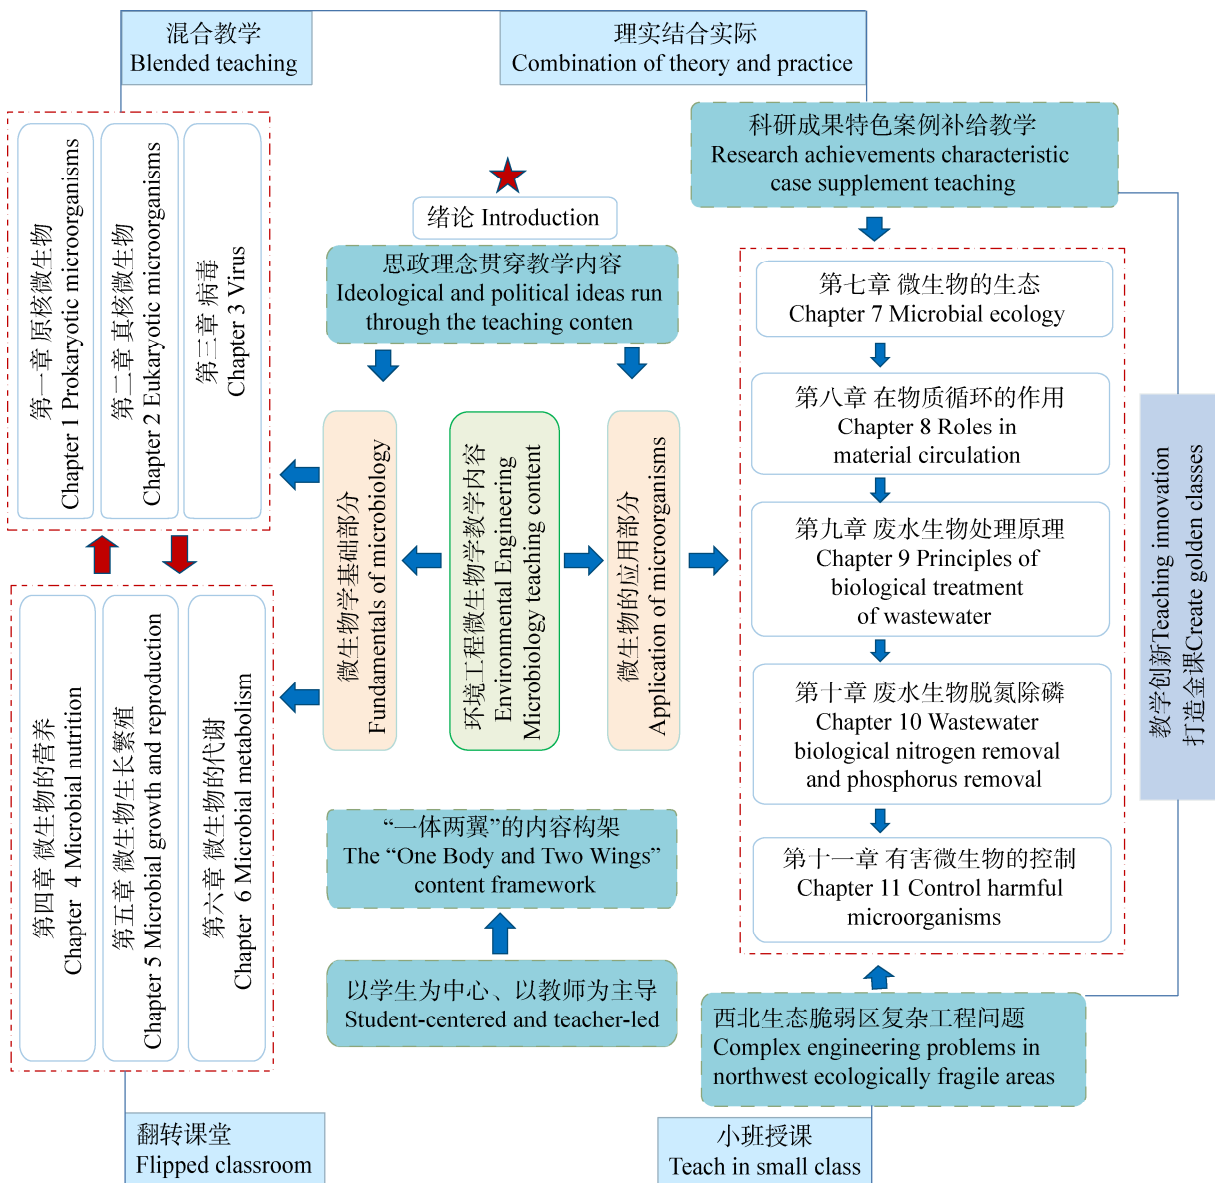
混合教学
Blended teaching

理实结合实际
Combination of theory and practice

科研成果特色案例补给教学
Research achievements characteristic case supplement teaching

第一章 原核微生物
Chapter 1 Prokaryotic microorganisms

第二章 真核微生物
Chapter 2 Eukaryotic microorganisms

第三章 病毒
Chapter 3 Virus

绪论 Introduction

思政理念贯穿教学内容
Ideological and political ideas run through the teaching conten

第七章 微生物的生态
Chapter 7 Microbial ecology

第八章 在物质循环的作用
Chapter 8 Roles in material circulation

第九章 废水生物处理原理
Chapter 9 Principles of biological treatment of wastewater

第十章 废水生物脱氮除磷
Chapter 10 Wastewater biological nitrogen removal and phosphorus removal

第十一章 有害微生物的控制
Chapter 11 Control harmful microorganisms

微生物学基础部分
Fundamentals of microbiology

环境工程微生物学教学内容
Environmental Engineering Microbiology teaching content

微生物的应用部分
Application of microorganisms

教学创新Teaching innovation
打造金课Create golden classes

第四章 微生物的营养
Chapter 4 Microbial nutrition

第五章 微生物生长繁殖
Chapter 5 Microbial growth and reproduction

第六章 微生物的代谢
Chapter 6 Microbial metabolism

“一体两翼”的内容构架
The “One Body and Two Wings” content framework

以学生为中心、以教师为主导
Student-centered and teacher-led

西北生态脆弱区复杂工程问题
Complex engineering problems in northwest ecologically fragile areas

翻转课堂
Flipped classroom

小班授课
Teach in small class